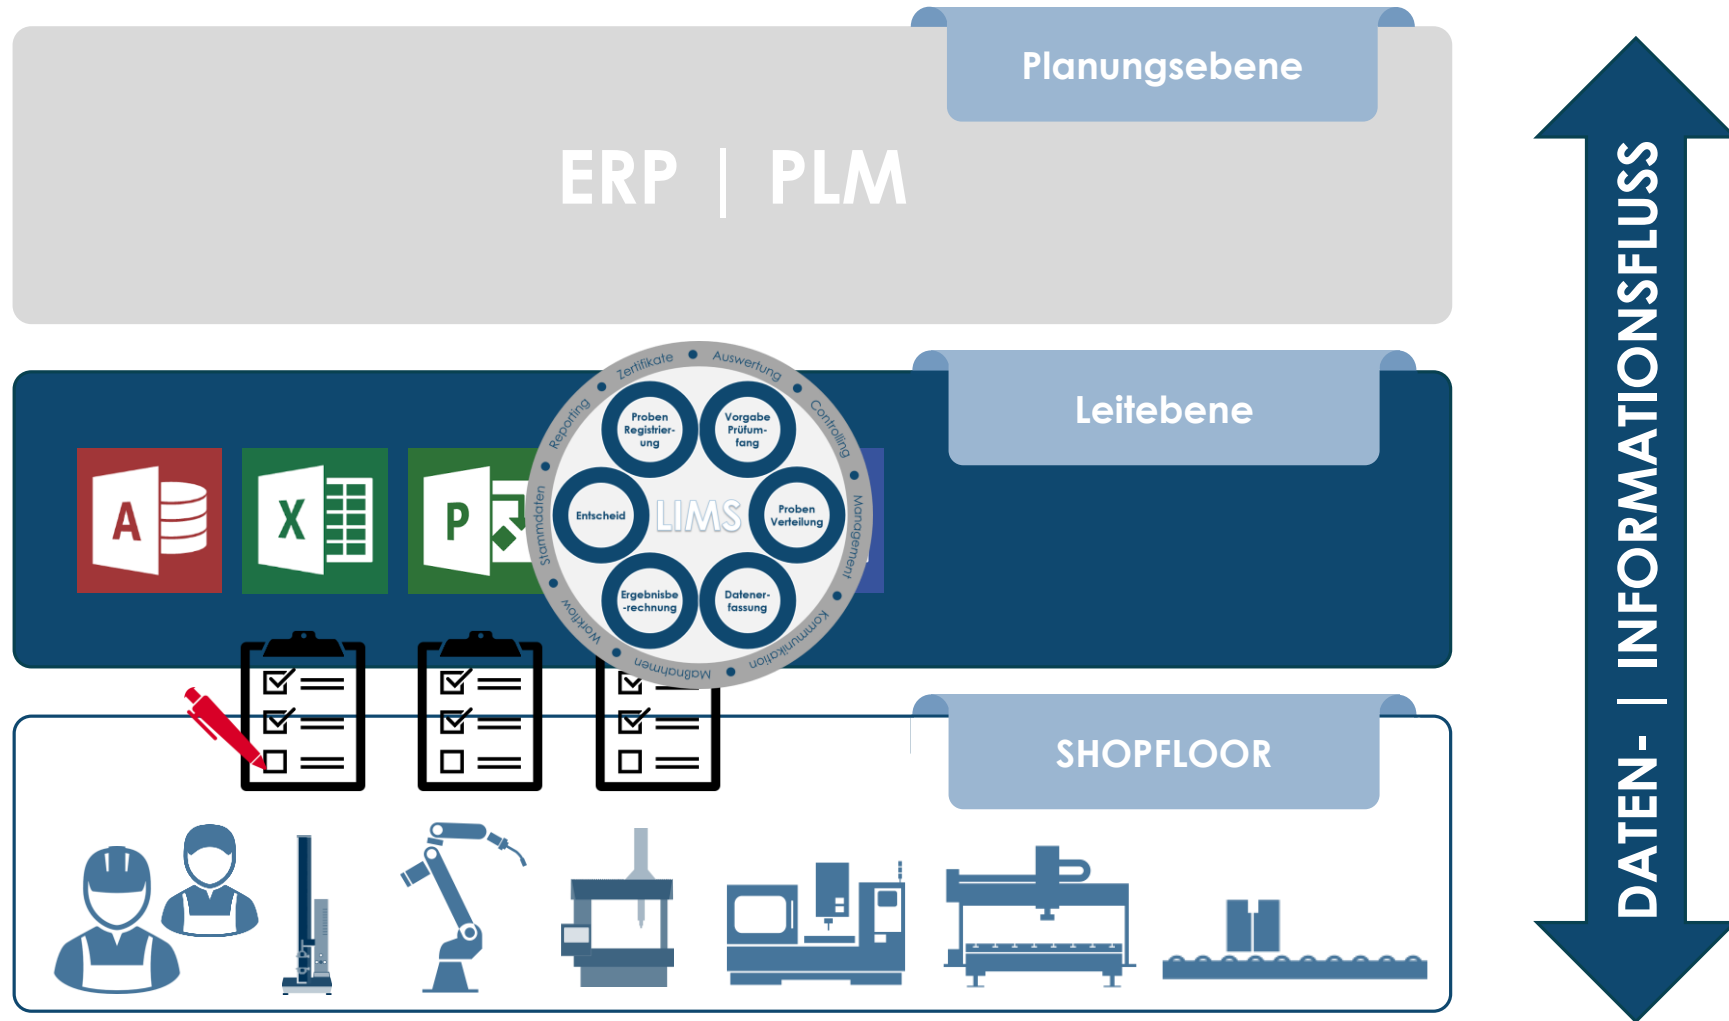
Planungsebene

ERP | PLM

Leitebene

Zertifikate Auswertung Controlling Management Kommunikation Maßnahmen Workflow Stammdaten Reporting

Proben Registrierung

Vorgabe Prüfumfang

Entscheid

LIMS

Proben Verteilung

Ergebnisberechnung

Datenerfassung

A

X

P

SHOPFLOOR

DATEN- | INFORMATIONSFLUSS